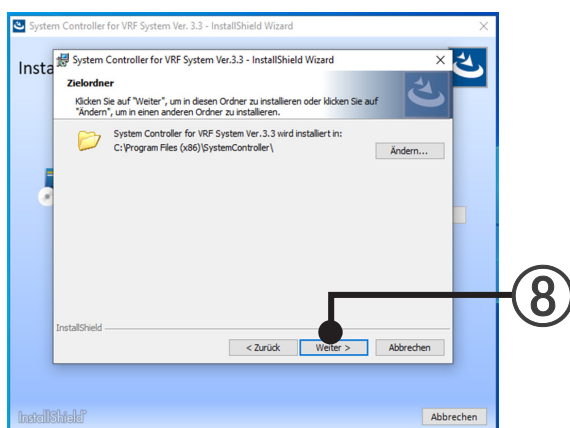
System Controller for VRF System Ver. 3.3 - InstallShield Wizard

Insta

System Controller for VRF System Ver.3.3 - InstallShield Wizard

Zielordner

Klicken Sie auf "Weiter", um in diesen Ordner zu installieren oder klicken Sie auf "Ändern", um in einen anderen Ordner zu installieren.

System Controller for VRF System Ver.3.3 wird installiert in:
C:\Program Files (x86)\SystemController\

Ändern...

InstallShield

< Zurück

Weiter >

Abbrechen

⑧

InstallShield

Abbrechen